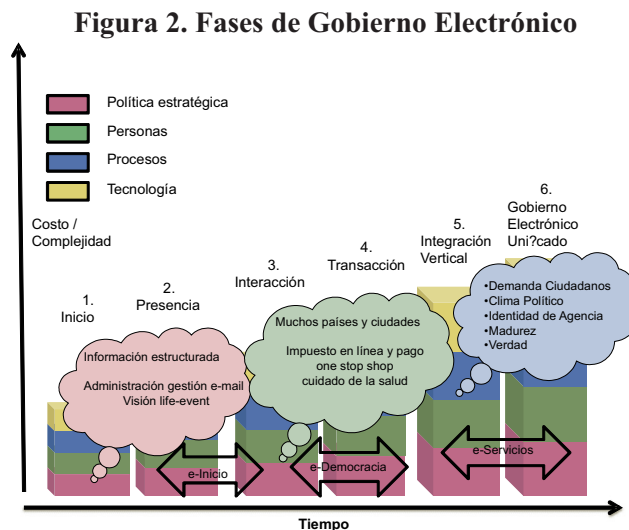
Figura 2. Fases de Gobierno Electrónico

Política estratégica
Personas
Procesos
Tecnología

Costo / Complejidad

1. Inicio

2. Presencia

3. Interacción

4. Transacción

5. Integración Vertical

6. Gobierno Electrónico Uni?cado

Información estructurada
Administración gestión e-mail
Visión life-event

Muchos países y ciudades
Impuesto en línea y pago
one stop shop
cuidado de la salud

•Demanda Ciudadanos
•Clima Político
•Identidad de Agencia
•Madurez
•Verdad

e-Inicio
e-Democracia
e-Servicios

Tiempo